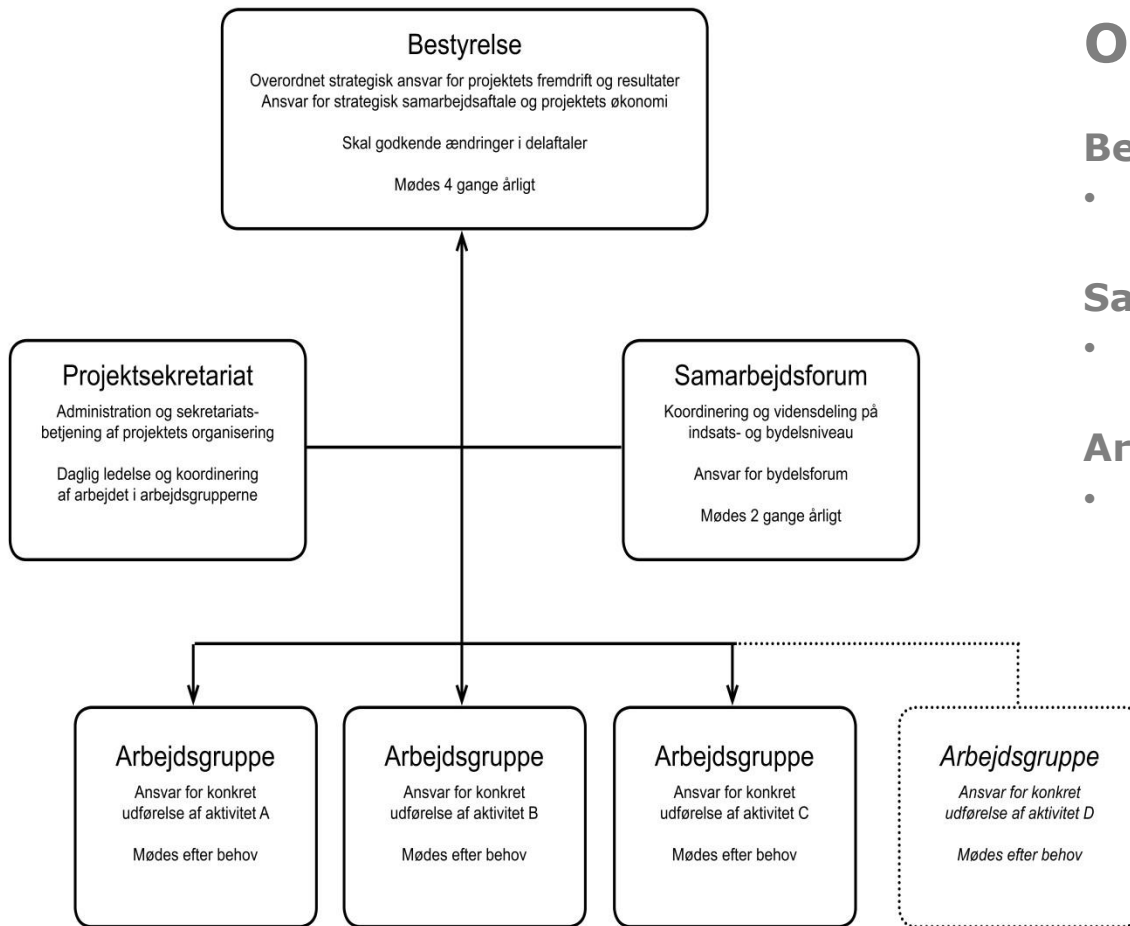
Bestyrelse
Overordnet strategisk ansvar for projektets fremdrift og resultater
Ansvar for strategisk samarbejdsaftale og projektets økonomi

Skal godkende ændringer i delaftaler

Mødes 4 gange årligt

Projektsekretariat
Administration og sekretariatsbetjening af projektets organisering

Daglig ledelse og koordinering af arbejdet i arbejdsgrupperne

Samarbejdsforum
Koordinering og vidensdeling på indsats- og bydelsniveau

Ansvar for bydelsforum

Mødes 2 gange årligt

Arbejdsgruppe
Ansvar for konkret udførelse af aktivitet A

Mødes efter behov

Arbejdsgruppe
Ansvar for konkret udførelse af aktivitet B

Mødes efter behov

Arbejdsgruppe
Ansvar for konkret udførelse af aktivitet C

Mødes efter behov

Arbejdsgruppe
Ansvar for konkret udførelse af aktivitet D

Mødes efter behov

O

Be
•

Sa
•

Ar
•